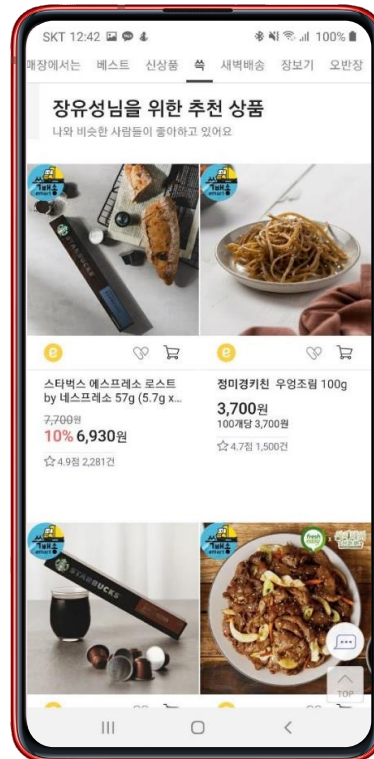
SKT 12:42 100%

매장에서는 베스트 신상품 쓱 새벽배송 장보기 오반장

장유성님을 위한 추천 상품

나와 비슷한 사람들이 좋아하고 있어요

스타벅스 에스프레소 로스트 by 네스프레소 57g (5.7g x...

7,700원

10% 6,930원

☆4.9점 2,281건

정미경키친 우엉조림 100g

3,700원

100g당 3,700원

☆4.7점 1,500건

STARBUCKS

TOP